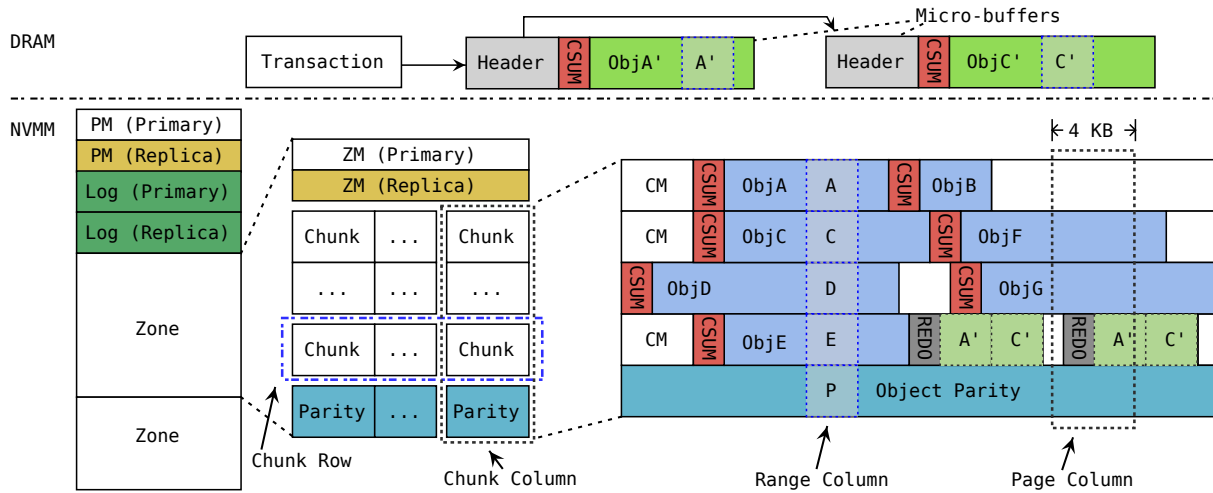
DRAM

Micro-buffers

Transaction

Header CSUM ObjA' A'

Header CSUM ObjC' C'

NVMM

PM (Primary)
PM (Replica)
Log (Primary)
Log (Replica)

Zone

Zone

ZM (Primary)
ZM (Replica)

| Chunk | ... | Chunk |
|---|---|---|
| ... | ... | ... |
| Chunk | ... | Chunk |
| Parity | ... | Parity |

4 KB

CM CSUM ObjA A CSUM ObjB
CM CSUM CSUM ObjC C CSUM ObjF
CSUM ObjD D CSUM ObjG
CM CSUM ObjE E REDO A' C' REDO A' C'
P Object Parity

Chunk Row

Chunk Column

Range Column

Page Column